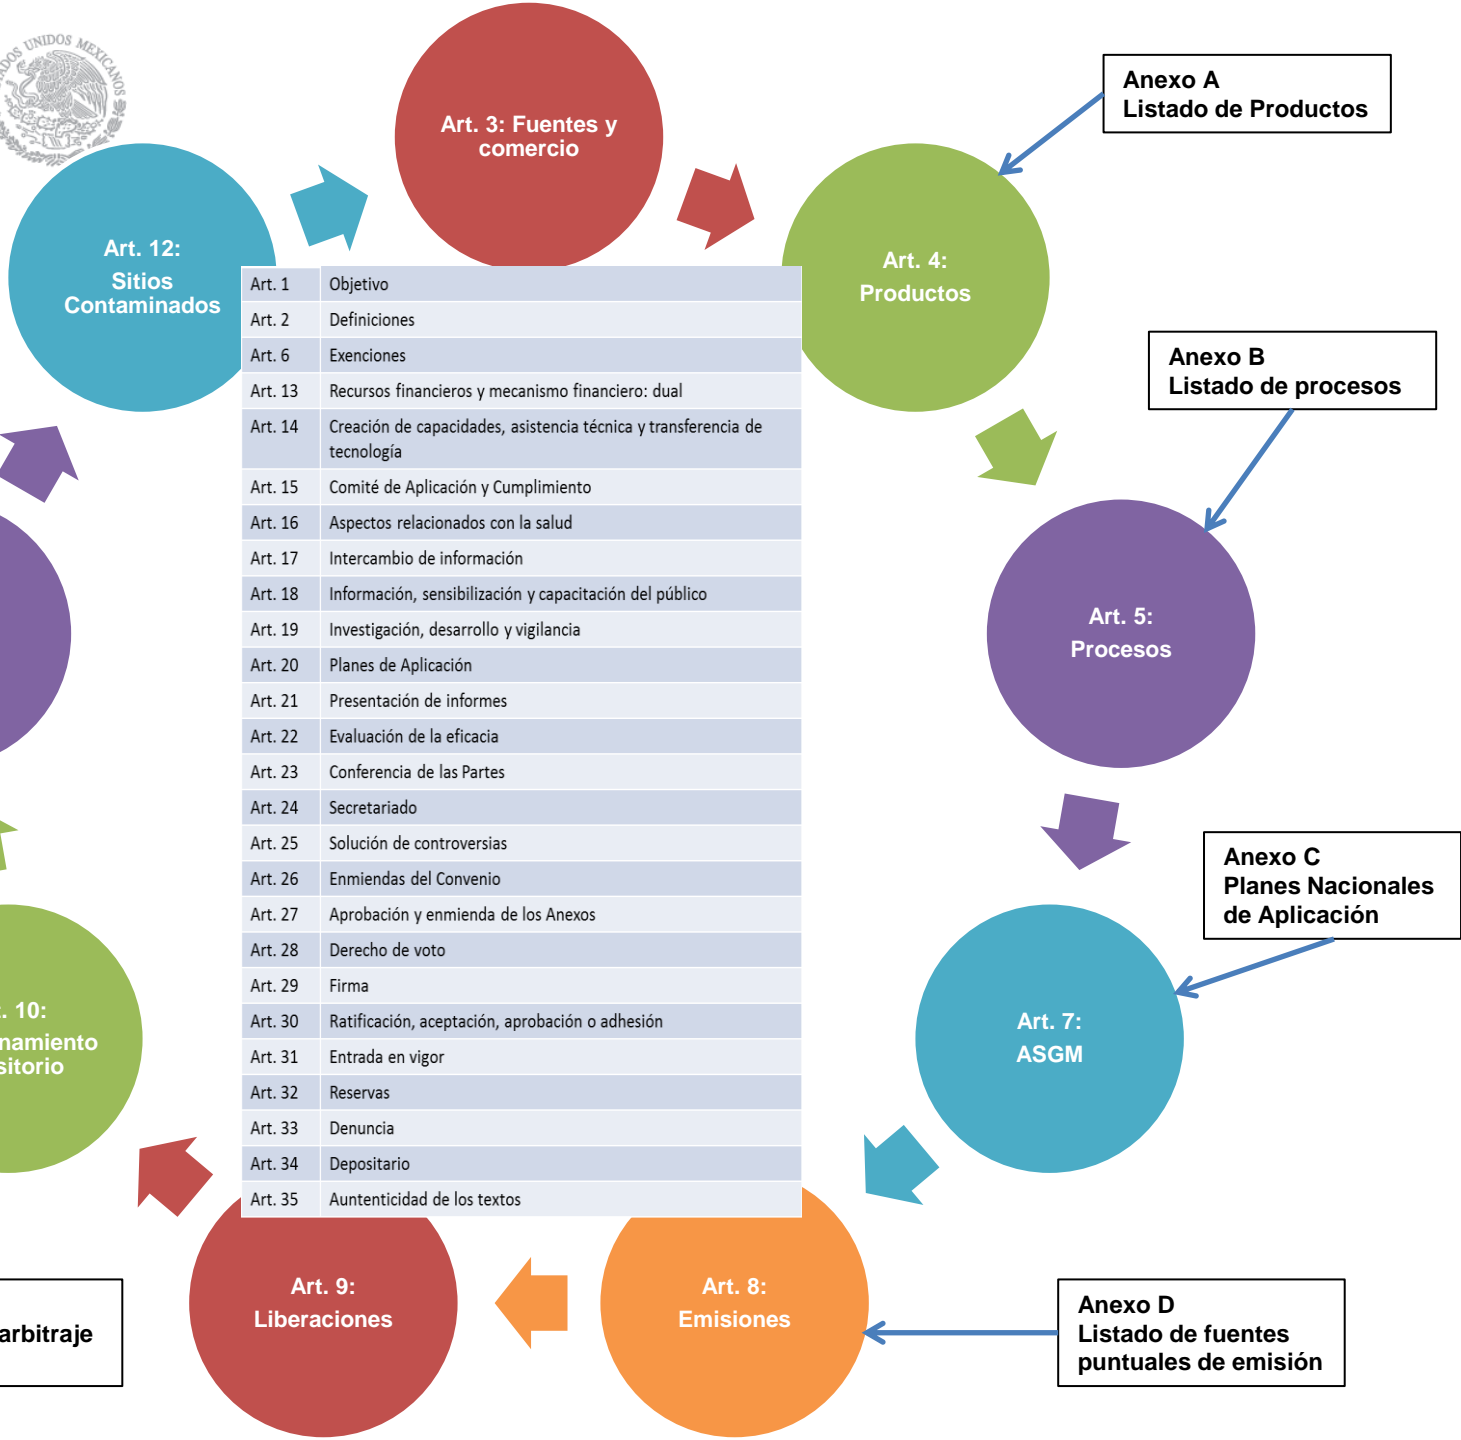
DOS UNIDOS MEXICANOS

Art. 3: Fuentes y comercio

Anexo A
Listado de Productos

Art. 12:
Sitios Contaminados

Art. 4:
Productos

| Art. 1 | Objetivo |
|---|---|
| Art. 2 | Definiciones |
| Art. 6 | Exenciones |
| Art. 13 | Recursos financieros y mecanismo financiero: dual |
| Art. 14 | Creación de capacidades, asistencia técnica y transferencia de tecnología |
| Art. 15 | Comité de Aplicación y Cumplimiento |
| Art. 16 | Aspectos relacionados con la salud |
| Art. 17 | Intercambio de información |
| Art. 18 | Información, sensibilización y capacitación del público |
| Art. 19 | Investigación, desarrollo y vigilancia |
| Art. 20 | Planes de Aplicación |
| Art. 21 | Presentación de informes |
| Art. 22 | Evaluación de la eficacia |
| Art. 23 | Conferencia de las Partes |
| Art. 24 | Secretariado |
| Art. 25 | Solución de controversias |
| Art. 26 | Enmiendas del Convenio |
| Art. 27 | Aprobación y enmienda de los Anexos |
| Art. 28 | Derecho de voto |
| Art. 29 | Firma |
| Art. 30 | Ratificación, aceptación, aprobación o adhesión |
| Art. 31 | Entrada en vigor |
| Art. 32 | Reservas |
| Art. 33 | Denuncia |
| Art. 34 | Depositario |
| Art. 35 | Auntenticidad de los textos |

Anexo B
Listado de procesos

Art. 5:
Procesos

Anexo C
Planes Nacionales de Aplicación

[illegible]. 10:
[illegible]namiento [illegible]sitorio

Art. 7:
ASGM

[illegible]arbitraje

Art. 9:
Liberaciones

Art. 8:
Emisiones

Anexo D
Listado de fuentes puntuales de emisión